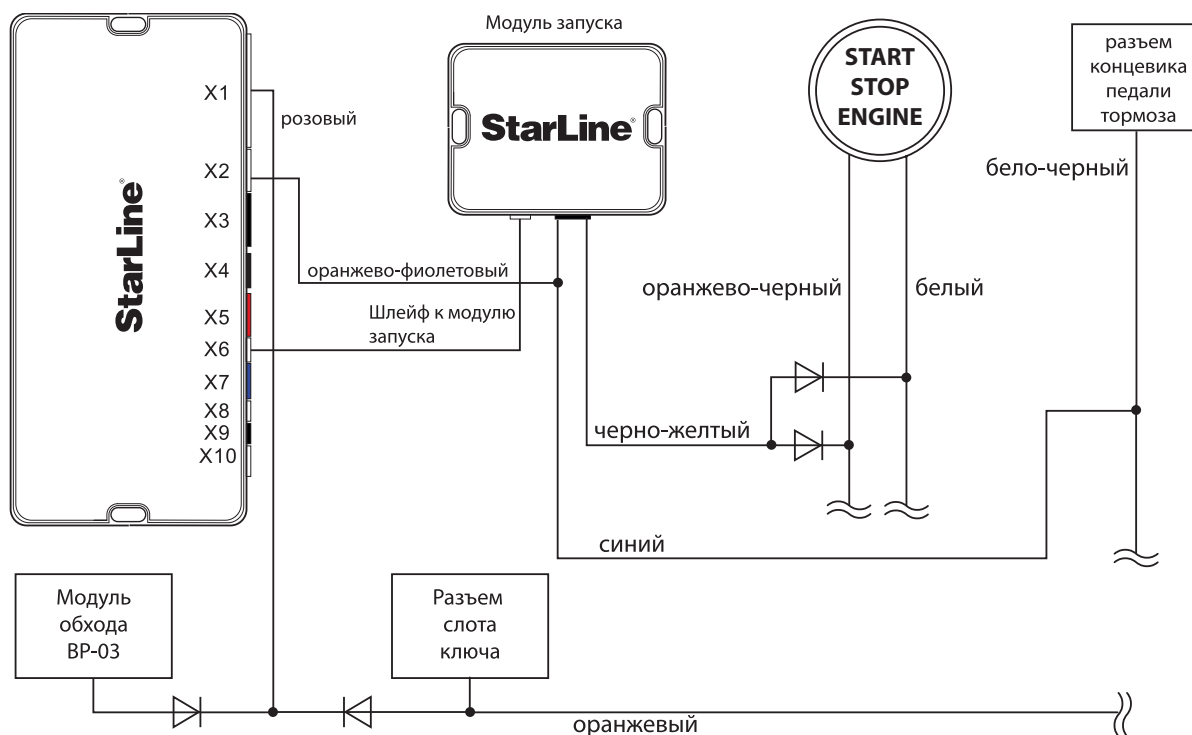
StarLine

X1
X2
X3
X4
X5
X6
X7
X8
X9
X10

розовый

Модуль запуска

StarLine

START
STOP
ENGINE

разъем
концевика
педали
тормоза

бело-черный

оранжево-фиолетовый

оранжево-черный

белый

Шлейф к модулю
запуска

черно-желтый

синий

Модуль
обхода
BP-03

Разъем
слота
ключа

оранжевый